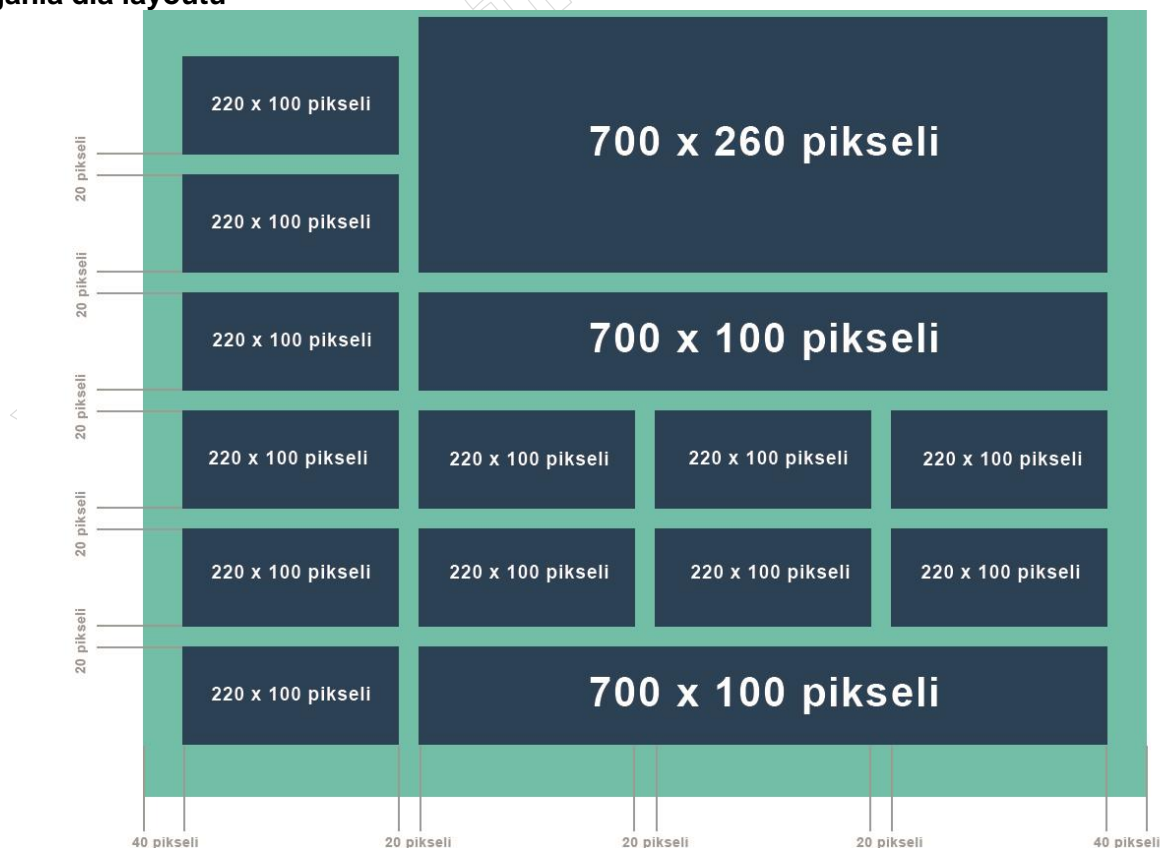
gania dla layoutu

220 x 100 pikseli

700 x 260 pikseli

20 pikseli

220 x 100 pikseli

20 pikseli

220 x 100 pikseli

700 x 100 pikseli

20 pikseli

220 x 100 pikseli

220 x 100 pikseli

220 x 100 pikseli

220 x 100 pikseli

20 pikseli

220 x 100 pikseli

220 x 100 pikseli

220 x 100 pikseli

220 x 100 pikseli

20 pikseli

220 x 100 pikseli

700 x 100 pikseli

40 pikseli

20 pikseli

20 pikseli

20 pikseli

40 pikseli